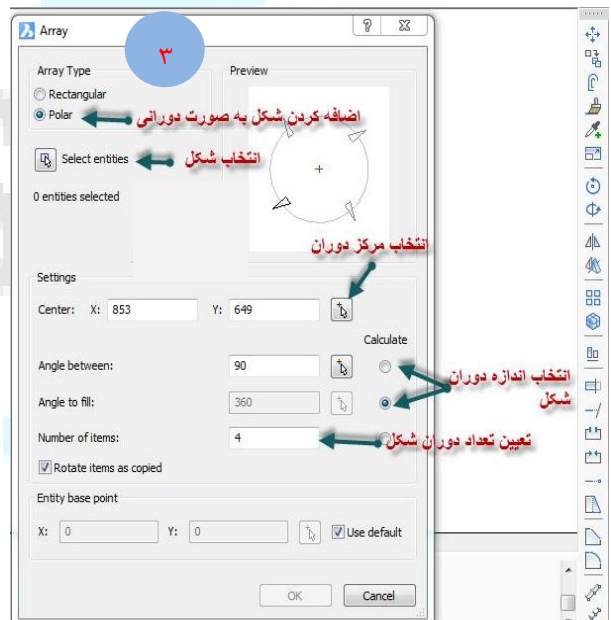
Array

٣

Array Type
Rectangular
Polar

Preview

اضافه کردن شکل به صورت دورانی

Select entities
انتخاب شکل

0 entities selected

انتخاب مرکز دوران

Settings
Center: X: 853 Y: 649

Calculate

Angle between: 90
Angle to fill: 360

انتخاب اندازه دوران شکل

Number of items: 4
تعیین تعداد دوران شکل

Rotate items as copied

Entity base point
X: 0 Y: 0 Use default

OK Cancel